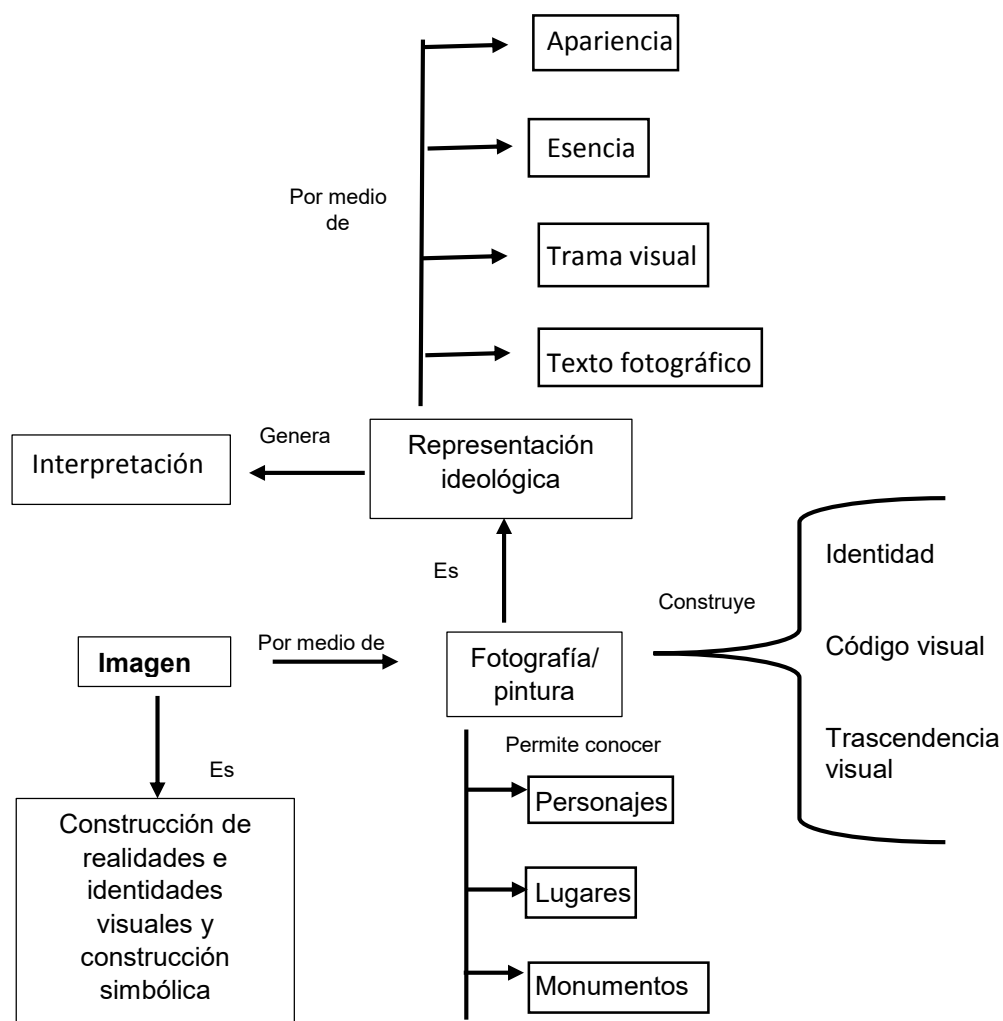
Apariencia

Esencia

Trama visual

Texto fotográfico

Por medio de

Genera

Interpretación

Representación ideológica

Es

Construye

Identidad

Código visual

Trascendencia visual

Imagen

Por medio de

Fotografía/ pintura

Es

Permite conocer

Personajes

Lugares

Monumentos

Construcción de realidades e identidades visuales y construcción simbólica